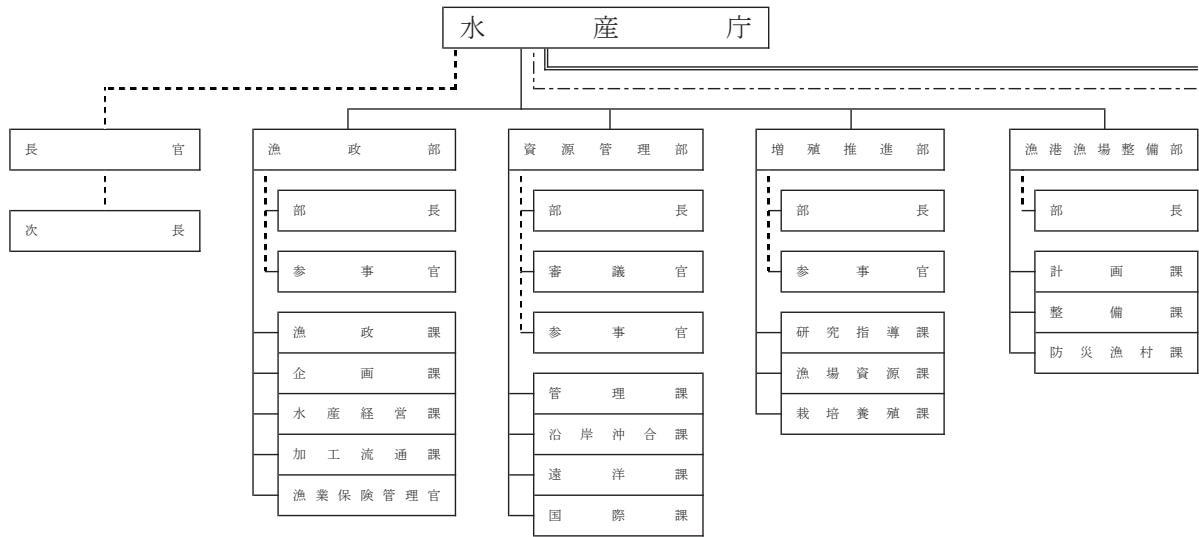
水産庁

長官

次長

漁政部

部長

参事官

漁政課

企画課

水産経営課

加工流通課

漁業保険管理官

資源管理部

部長

審議官

参事官

管理課

沿岸沖合課

遠洋課

国際課

増殖推進部

部長

参事官

研究指導課

漁場資源課

栽培養殖課

漁港漁場整備部

部長

計画課

整備課

防災漁村課